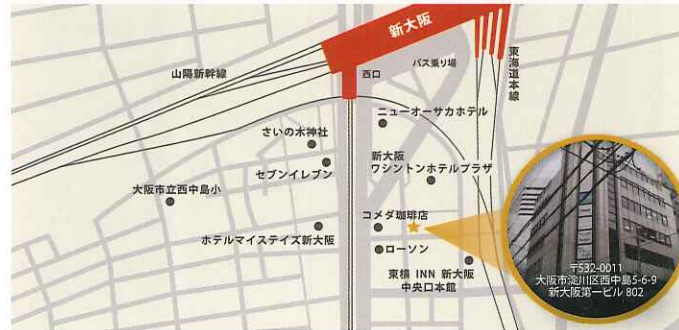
新大阪

山陽新幹線

西口

バス乗り場

東海道本線

ニューオーサカホテル

さいの木神社

セブンイレブン

新大阪
ワシントンホテルプラザ

大阪市立西中島小

コメダ珈琲店

ホテルマイステイズ新大阪

ローソン

東横 INN 新大阪
中央口本館

〒532-0011
大阪市淀川区西中島5-6-9
新大阪第一ビル 802